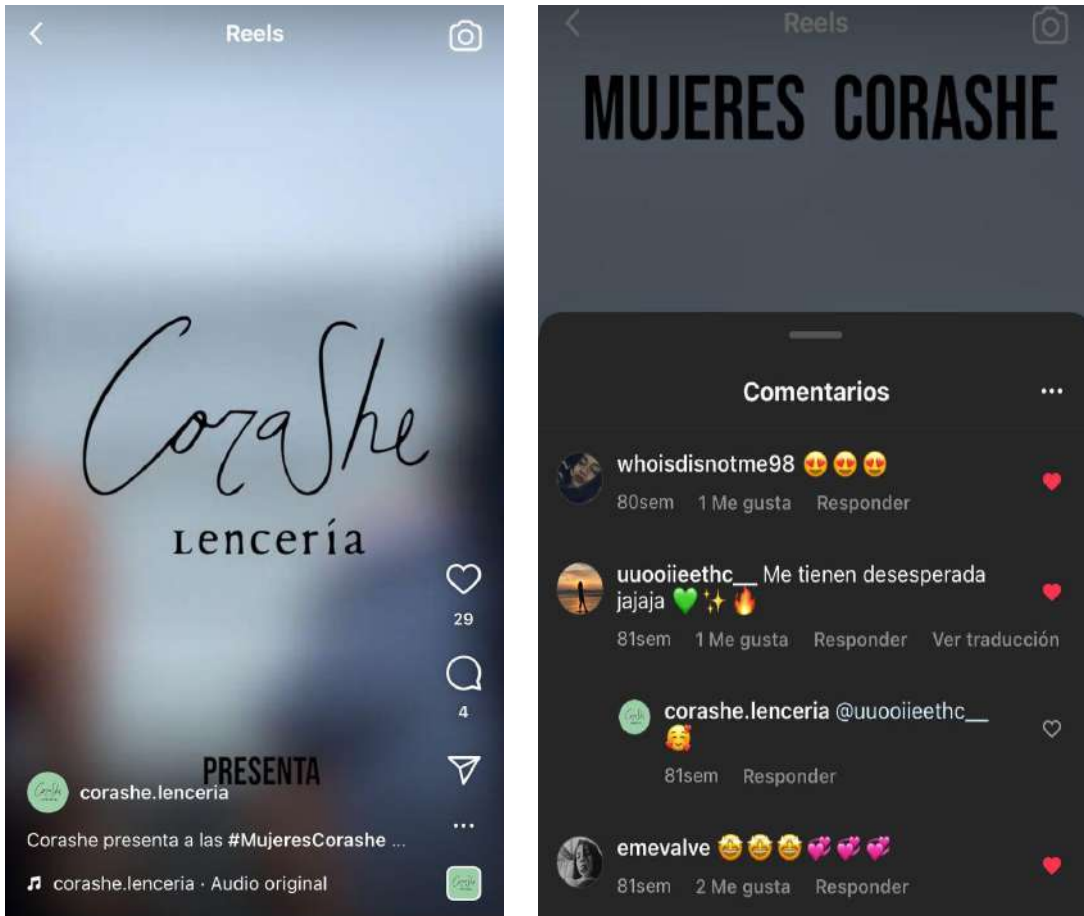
Reels

Corashe

Lencería

29

4

PRESENTA

corashe.lenceria

Corashe presenta a las #MujeresCorashe ...

♫ corashe.lenceria · Audio original

Reels

MUJERES CORASHE

Comentarios

whoisdisnotme98 😍😍😍

80sem 1 Me gusta Responder

uuooiieethc__ Me tienen desesperada jajaja 💚✨🔥

81sem 1 Me gusta Responder Ver traducción

corashe.lenceria @uuooiieethc__ 🥰

81sem Responder

emevalve 🤩🤩🤩💞💞💞

81sem 2 Me gusta Responder